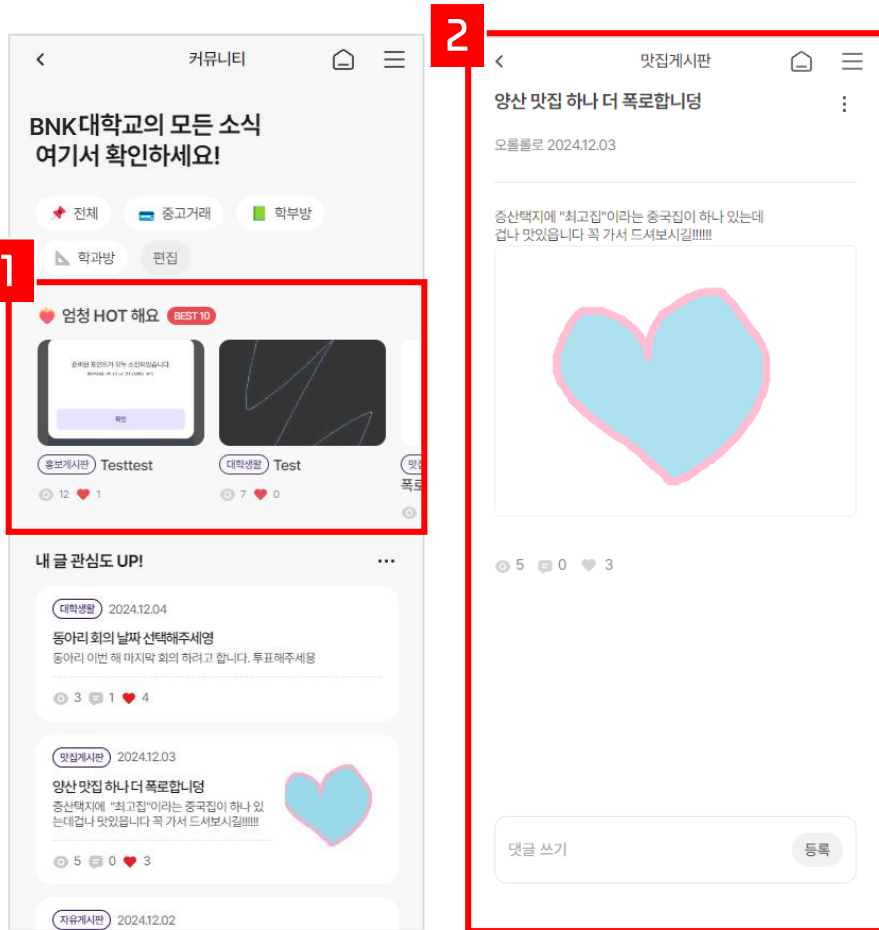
커뮤니티

BNK대학교의 모든 소식 여기서 확인하세요!

전체
중고거래
학부방
학과방
편집

1

엄청 HOT 해요 BEST 10

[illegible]

확인

홍보게시판 Testtest
12 1

대학생활 Test
7 0

맛
폭로

내 글 관심도 UP!

대학생활 2024.12.04
동아리 회의 날짜 선택해주세영
동아리 이번 해 마지막 회의 하려고 합니다. 투표해주세용
3 1 4

맛집게시판 2024.12.03
양산 맛집 하나 더 폭로합니덩
증산택지에 "최고집"이라는 중국집이 하나 있는데겁나 맛있읍니다 꼭 가서 드셔보시길!!!!!!
5 0 3

자유게시판 2024.12.02

2

맛집게시판

양산 맛집 하나 더 폭로합니덩

오롤롤로 2024.12.03

증산택지에 "최고집"이라는 중국집이 하나 있는데
겁나 맛있읍니다 꼭 가서 드셔보시길!!!!!!

5 0 3

댓글 쓰기
등록